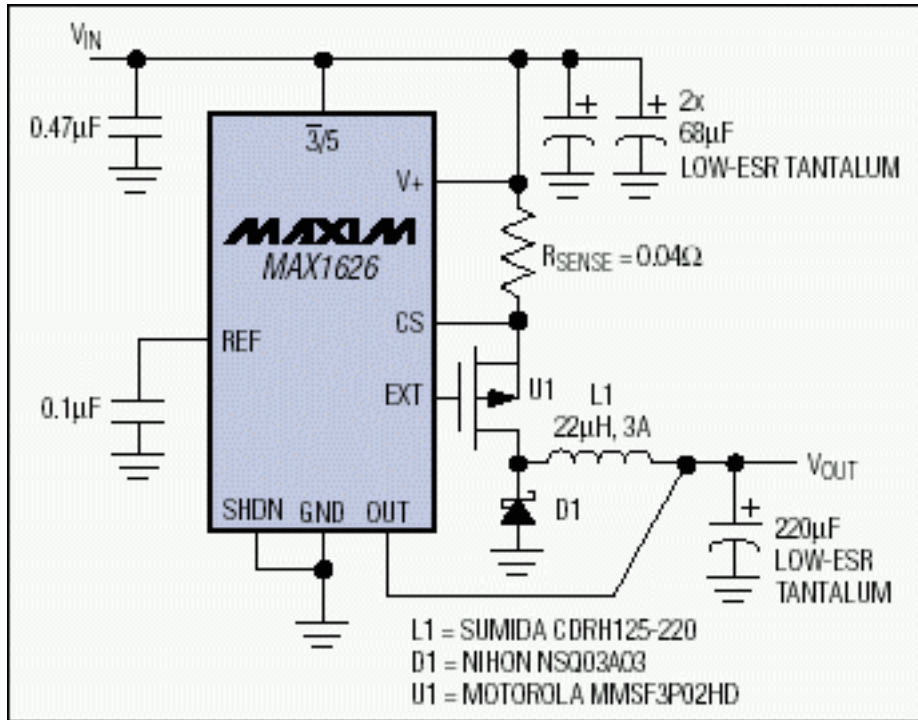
$V_{IN}$

0.47µF

$\overline{3}/5$

V+

+

+

2x 68µF LOW-ESR TANTALUM

MAXIM

MAX1626

$R_{SENSE}$ = 0.04Ω

CS

REF

EXT

U1

L1

22µH, 3A

0.1µF

$V_{OUT}$

SHDN

GND

OUT

D1

+

220µF LOW-ESR TANTALUM

L1 = SUMIDA CDRH125-220
D1 = NIHON NSQ03A03
U1 = MOTOROLA MMSF3P02HD